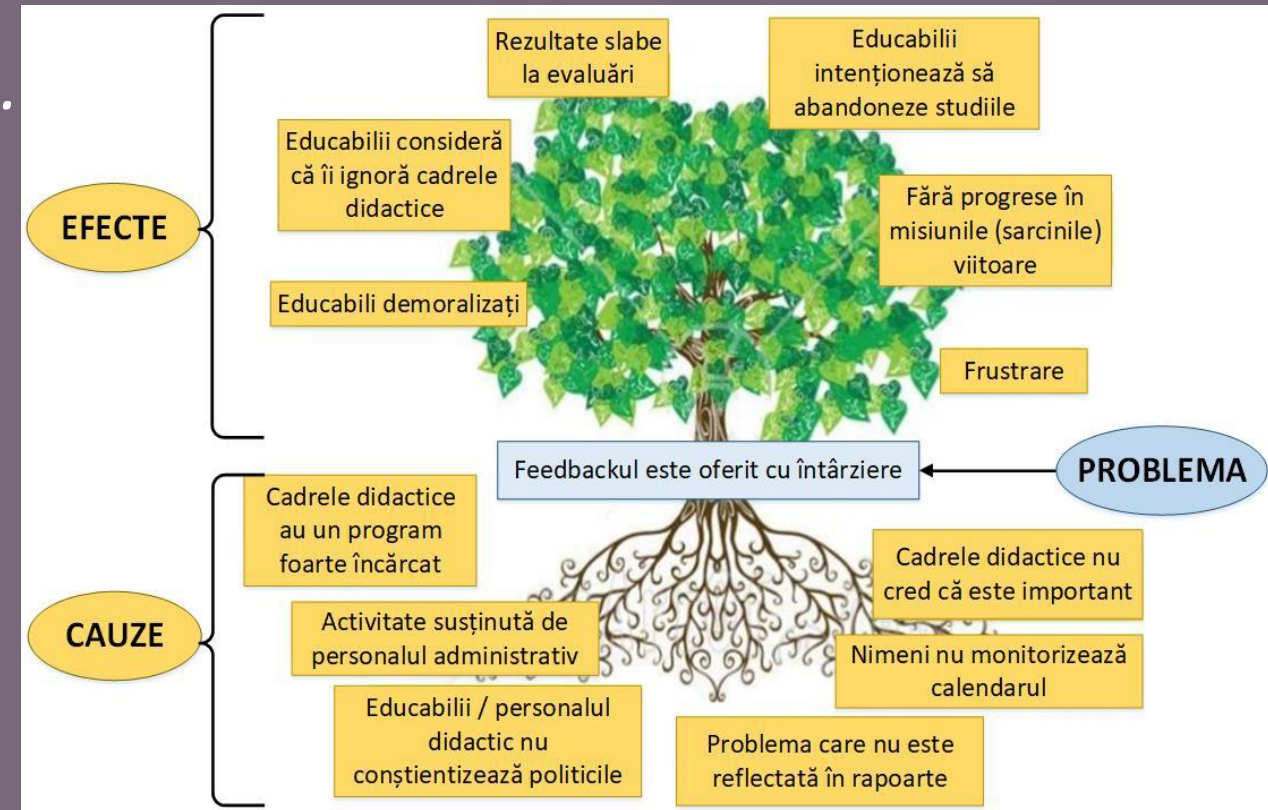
EFECTE

Rezultate slabe la evaluări

Educabilii intenționează să abandoneze studiile

Educabilii consideră că îi ignoră cadrele didactice

Fără progrese în misiunile (sarcinile) viitoare

Educabili demoralizați

Frustrare

Feedbackul este oferit cu întârziere

PROBLEMA

CAUZE

Cadrele didactice au un program foarte încărcat

Cadrele didactice nu cred că este important

Activitate susținută de personalul administrativ

Nimeni nu monitorizează calendarul

Educabilii / personalul didactic nu conștientizează politicile

Problema care nu este reflectată în rapoarte